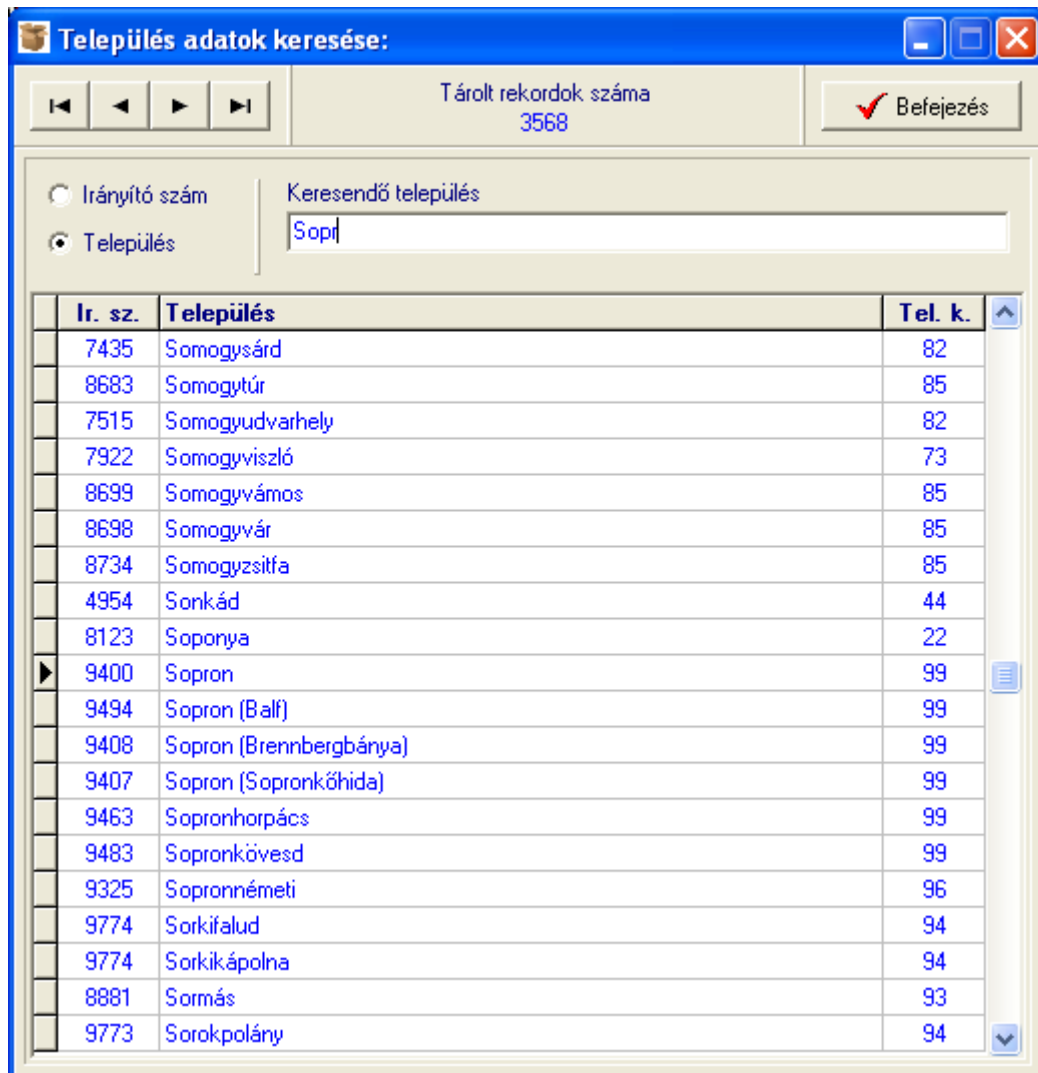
Település adatok keresése:

Tárolt rekordok száma
3568

Befejezés

Irányító szám
Település

Keresendő település
Sopr

| Ir. sz. | Település | Tel. k. |
|---|---|---|
| 7435 | Somogysárd | 82 |
| 8683 | Somogytúr | 85 |
| 7515 | Somogyudvarhely | 82 |
| 7922 | Somogyviszló | 73 |
| 8699 | Somogyvámos | 85 |
| 8698 | Somogyvár | 85 |
| 8734 | Somogyzsitfa | 85 |
| 4954 | Sonkád | 44 |
| 8123 | Soponya | 22 |
| 9400 | Sopron | 99 |
| 9494 | Sopron (Balf) | 99 |
| 9408 | Sopron (Brennbergbánya) | 99 |
| 9407 | Sopron (Sopronkőhida) | 99 |
| 9463 | Sopronhorpács | 99 |
| 9483 | Sopronkövesd | 99 |
| 9325 | Sopronnémeti | 96 |
| 9774 | Sorkifalud | 94 |
| 9774 | Sorkikápolna | 94 |
| 8881 | Sormás | 93 |
| 9773 | Sorokpolány | 94 |